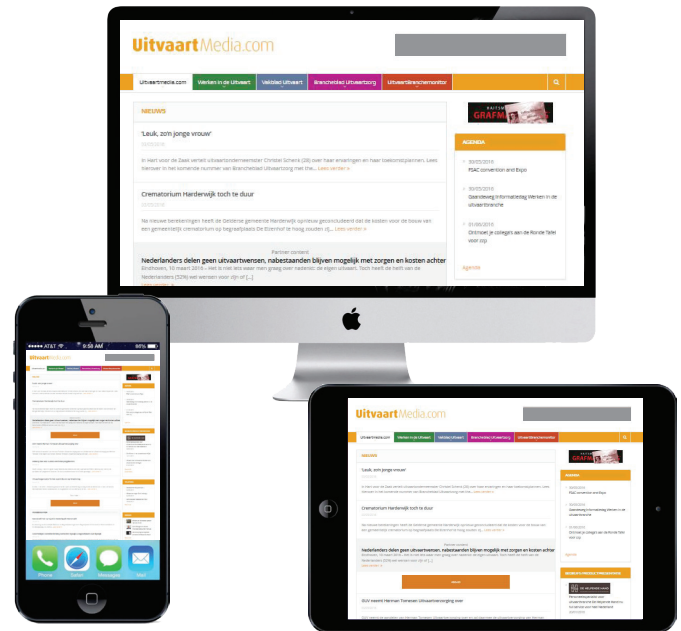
UitvaartMedia.com

Uitvaartmedia.com | Werken in de Uitvaart | Vakblad Uitvaart | Branchblad Uitvaartzorg | Uitvaartbranchemonitor

NIEUWS

'Leuk, zo'n jonge vrouw'

In Hart voor de Zaak vertelt uitvaartondernemer Christel Schenk (28) over haar ervaringen en haar toekomstplannen. Lees hierover in het komende nummer van Branchblad Uitvaartzorg met the... Lees verder »

Crematorium Harderwijk toch te duur

Na nieuwe berekeningen heeft de Gelderse gemeente Harderwijk opnieuw geconcludeerd dat de kosten voor de bouw van een gemeentelijk crematorium op begraafplaats De Sternhof te hoog zouden zijn... Lees verder »

Partner content

Nederlanders delen geen uitvaartwensen, nabestaanden blijven mogelijk met zorgen en kosten achter

Eindhoven, 10 maart 2016 – Het is niet één weer men graag over nadenkt: de eigen uitvaart. Toch heeft de helft van de Nederlanders (53%) wel wensen voor zijn of [...]

GRAFMO

AGENDA

30/03/2016
FSAC convention and Expo

Gezamenlijke informatiedag Werken in de uitvaartbranche

01/06/2016
Ontmoet je collega's aan de Ronde Tafel voor zzp

agenda

AT&T 9:50 AM 86%

UitvaartMedia.com

Phone Safari Messages Mail

UitvaartMedia.com

Uitvaartmedia.com | Werken in de Uitvaart | Vakblad Uitvaart | Branchblad Uitvaartzorg | Uitvaartbranchemonitor

NIEUWS

'Leuk, zo'n jonge vrouw'

Crematorium Harderwijk toch te duur

Partner content

Nederlanders delen geen uitvaartwensen, nabestaanden blijven mogelijk met zorgen en kosten achter

DUV neemt Herman Tieman Uitvaartverzorging over

AGENDA

FSAC convention and Expo

Ontmoet je collega's aan de Ronde Tafel voor zzp

agenda